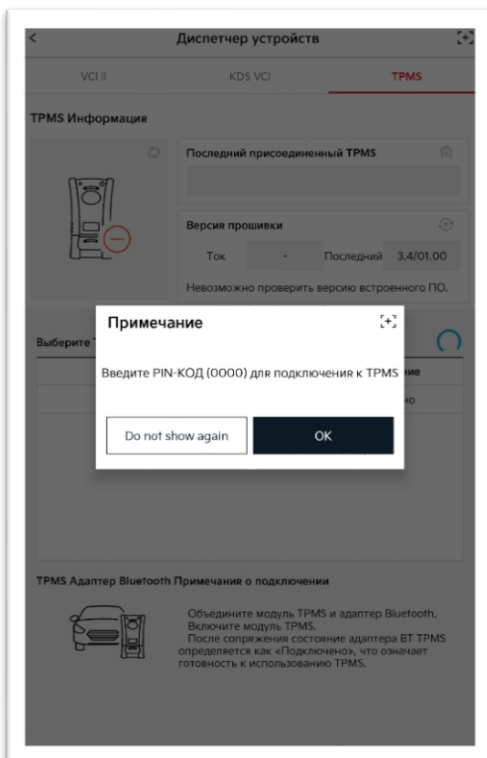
Диспетчер устройств

VCI II | KDS VCI | TPMS

TPMS Информация

Последний присоединенный TPMS

Версия прошивки

Ток | - | Последний | 3.4/01.00

Невозможно проверить версию встроенного ПО.

Выберите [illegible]

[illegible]ие

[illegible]но

Примечание

Введите PIN-КОД (0000) для подключения к TPMS

Do not show again

OK

TPMS Адаптер Bluetooth Примечания о подключении

Объедините модуль TPMS и адаптер Bluetooth. Включите модуль TPMS.
После сопряжения состояние адаптера BT TPMS определяется как «Подключено», что означает готовность к использованию TPMS.